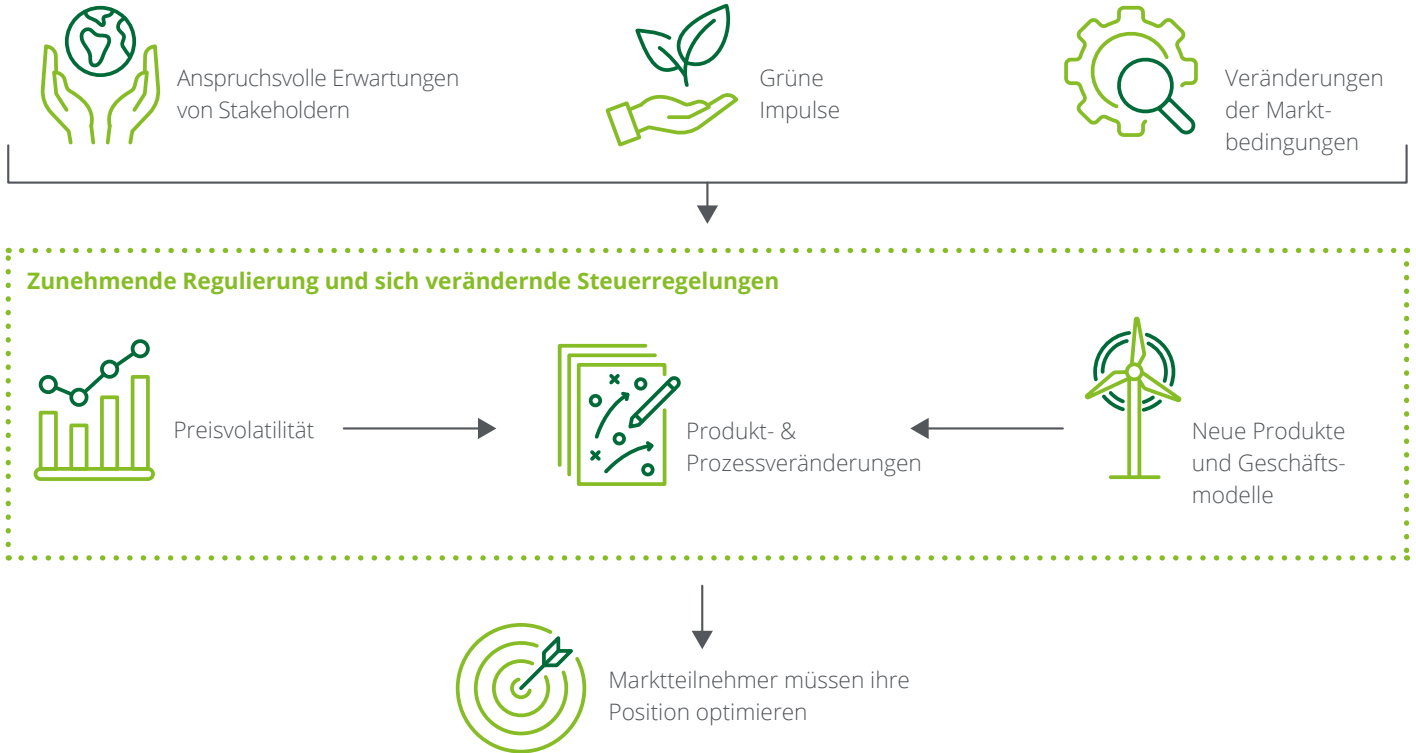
Anspruchsvolle Erwartungen von Stakeholdern

Grüne Impulse

Veränderungen der Marktbedingungen

Zunehmende Regulierung und sich verändernde Steuerregelungen

Preisvolatilität

Produkt- & Prozessveränderungen

Neue Produkte und Geschäftsmodelle

Marktteilnehmer müssen ihre Position optimieren